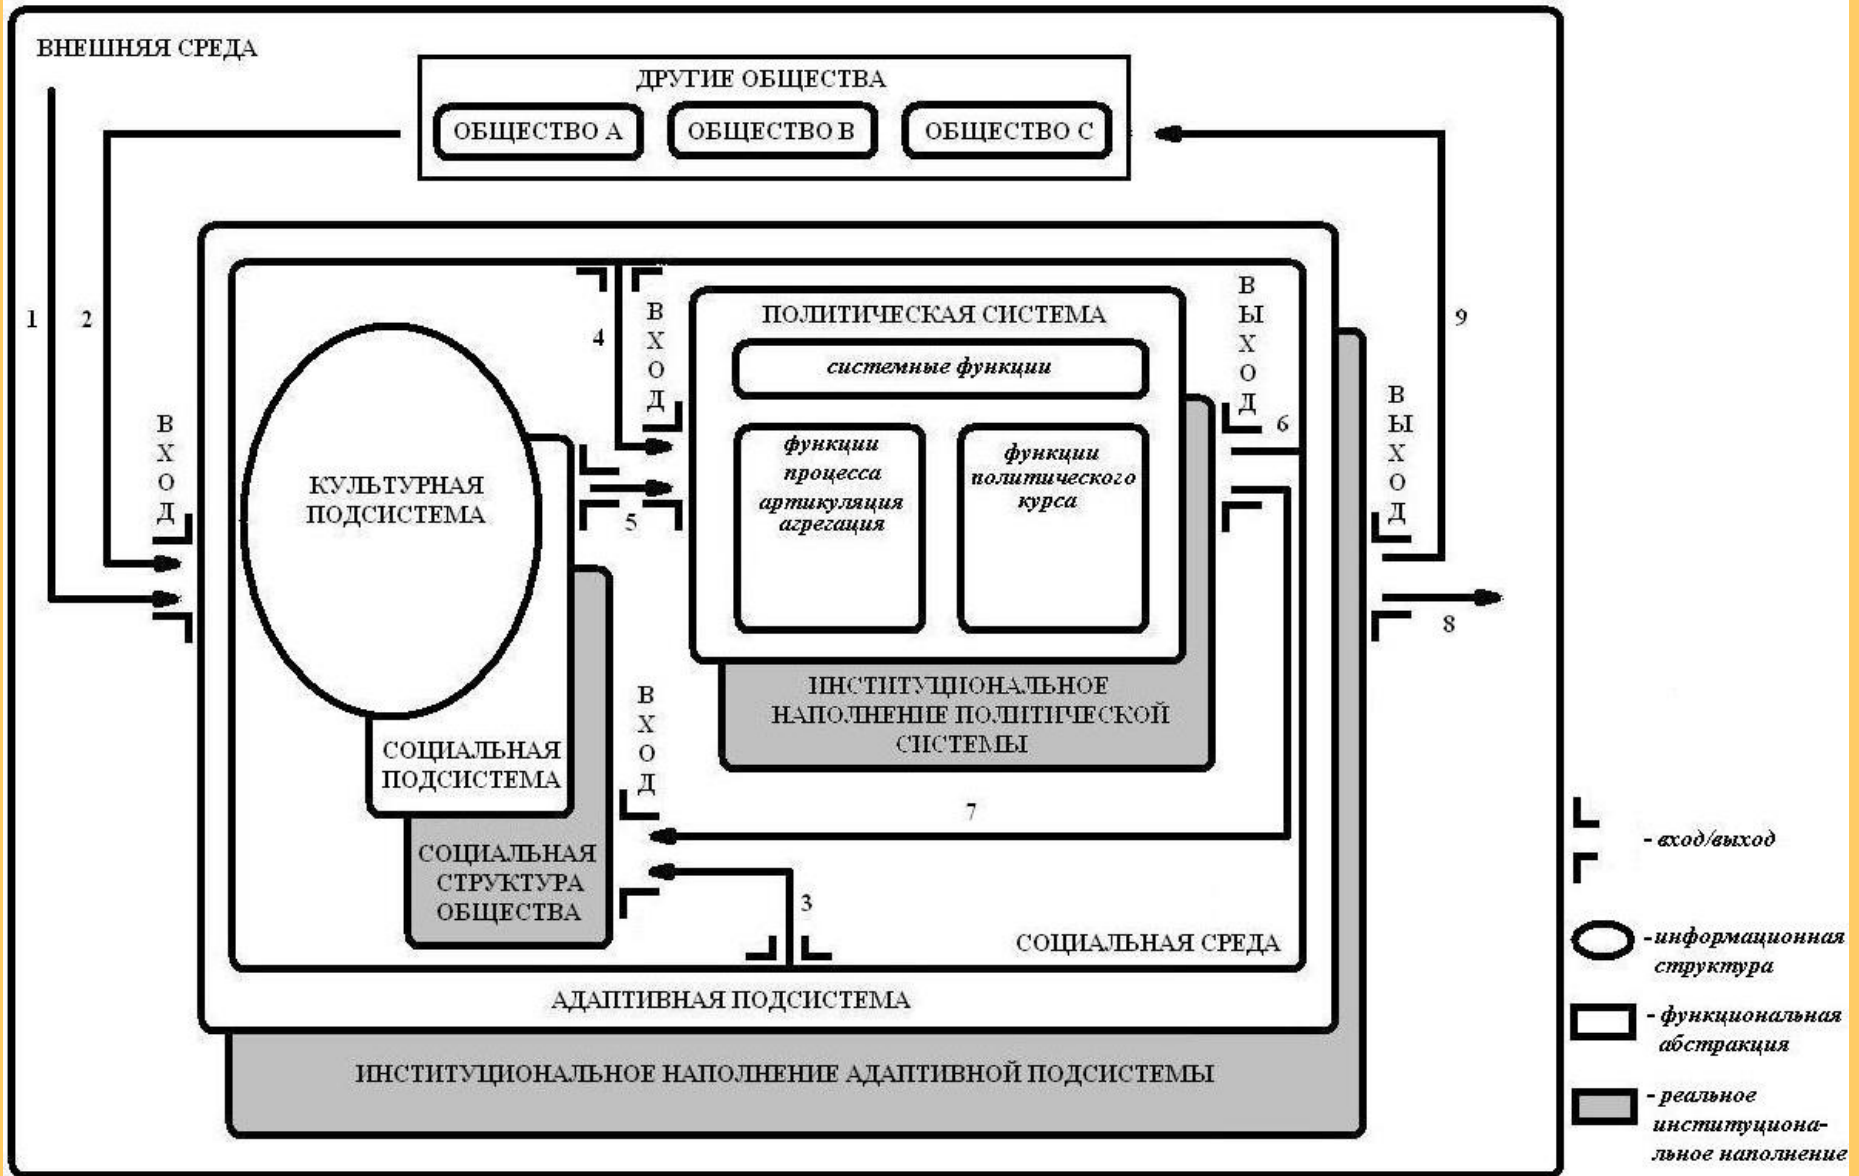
ВНЕШНЯЯ СРЕДА

ДРУГИЕ ОБЩЕСТВА

ОБЩЕСТВО А

ОБЩЕСТВО В

ОБЩЕСТВО С

1

2

9

ВХОД

4

ВХОД

ПОЛИТИЧЕСКАЯ СИСТЕМА

системные функции

ВЫХОД

6

функции процесса артикуляция агрегация

функции политического курса

КУЛЬТУРНАЯ ПОДСИСТЕМА

5

ВЫХОД

8

ИНСТИТУЦИОНАЛЬНОЕ НАПОЛНЕНИЕ ПОЛИТИЧЕСКОЙ СИСТЕМЫ

ВХОД

СОЦИАЛЬНАЯ ПОДСИСТЕМА

7

СОЦИАЛЬНАЯ СТРУКТУРА ОБЩЕСТВА

3

СОЦИАЛЬНАЯ СРЕДА

АДАПТИВНАЯ ПОДСИСТЕМА

ИНСТИТУЦИОНАЛЬНОЕ НАПОЛНЕНИЕ АДАПТИВНОЙ ПОДСИСТЕМЫ

- вход/выход

- информационная структура

- функциональная абстракция

- реальное институциональное наполнение